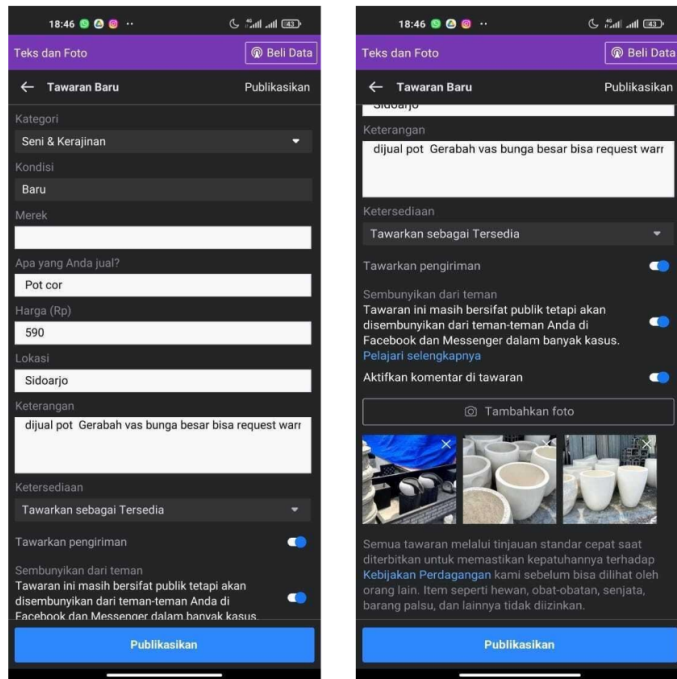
18:46

Teks dan Foto

Beli Data

← Tawaran Baru

Publikasikan

Kategori

Seni & Kerajinan

Kondisi

Baru

Merek

Apa yang Anda jual?

Pot cor

Harga (Rp)

590

Lokasi

Sidoarjo

Keterangan

dijual pot Gerabah vas bunga besar bisa request warr

Ketersediaan

Tawarkan sebagai Tersedia

Tawarkan pengiriman

Sembunyikan dari teman

Tawaran ini masih bersifat publik tetapi akan disembunyikan dari teman-teman Anda di Facebook dan Messenger dalam banyak kasus.

Publikasikan

18:46

Teks dan Foto

Beli Data

← Tawaran Baru

Publikasikan

Sidoarjo

Keterangan

dijual pot Gerabah vas bunga besar bisa request warr

Ketersediaan

Tawarkan sebagai Tersedia

Tawarkan pengiriman

Sembunyikan dari teman

Tawaran ini masih bersifat publik tetapi akan disembunyikan dari teman-teman Anda di Facebook dan Messenger dalam banyak kasus.

Pelajari selengkapnya

Aktifkan komentar di tawaran

Tambahkan foto

Semua tawaran melalui tinjauan standar cepat saat diterbitkan untuk memastikan kepatuhannya terhadap Kebijakan Perdagangan kami sebelum bisa dilihat oleh orang lain. Item seperti hewan, obat-obatan, senjata, barang palsu, dan lainnya tidak diizinkan.

Publikasikan